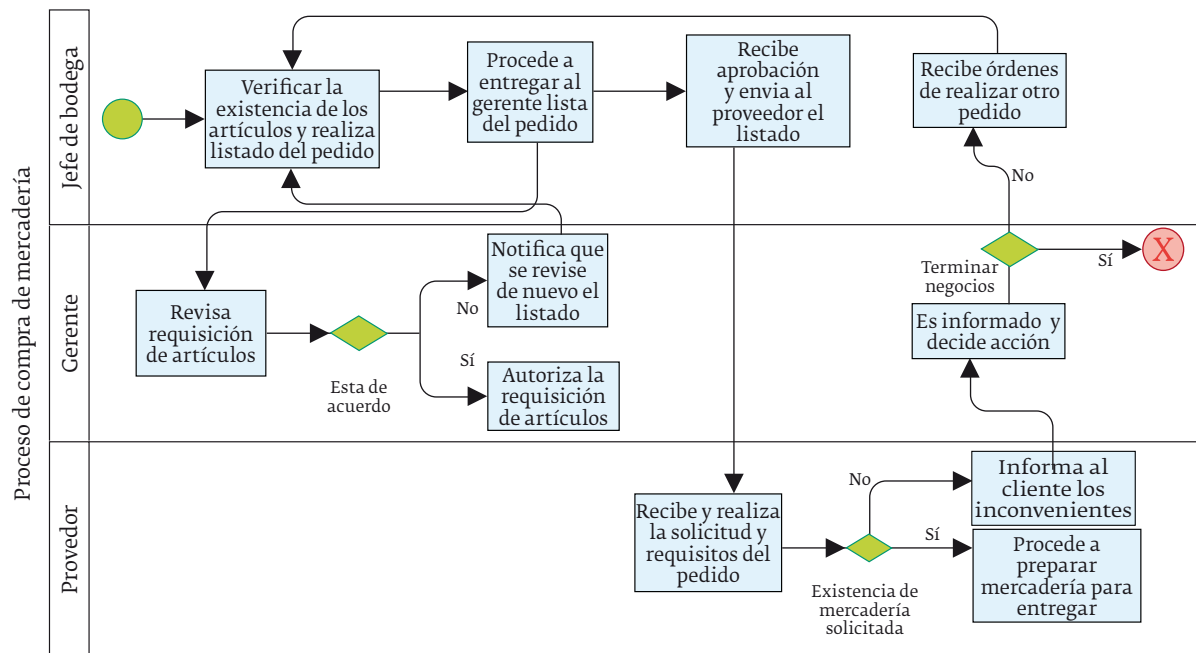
Proceso de compra de mercadería

Jefe de bodega

Verificar la existencia de los artículos y realiza listado del pedido

Procede a entregar al gerente lista del pedido

Recibe aprobación y envia al proveedor el listado

Recibe órdenes de realizar otro pedido

No

Gerente

Revisa requisición de artículos

Esta de acuerdo

No

Notifica que se revise de nuevo el listado

Sí

Autoriza la requisición de artículos

Terminar negocios

Sí

X

Es informado y decide acción

Provedor

Recibe y realiza la solicitud y requisitos del pedido

Existencia de mercadería solicitada

No

Informa al cliente los inconvenientes

Sí

Procede a preparar mercadería para entregar